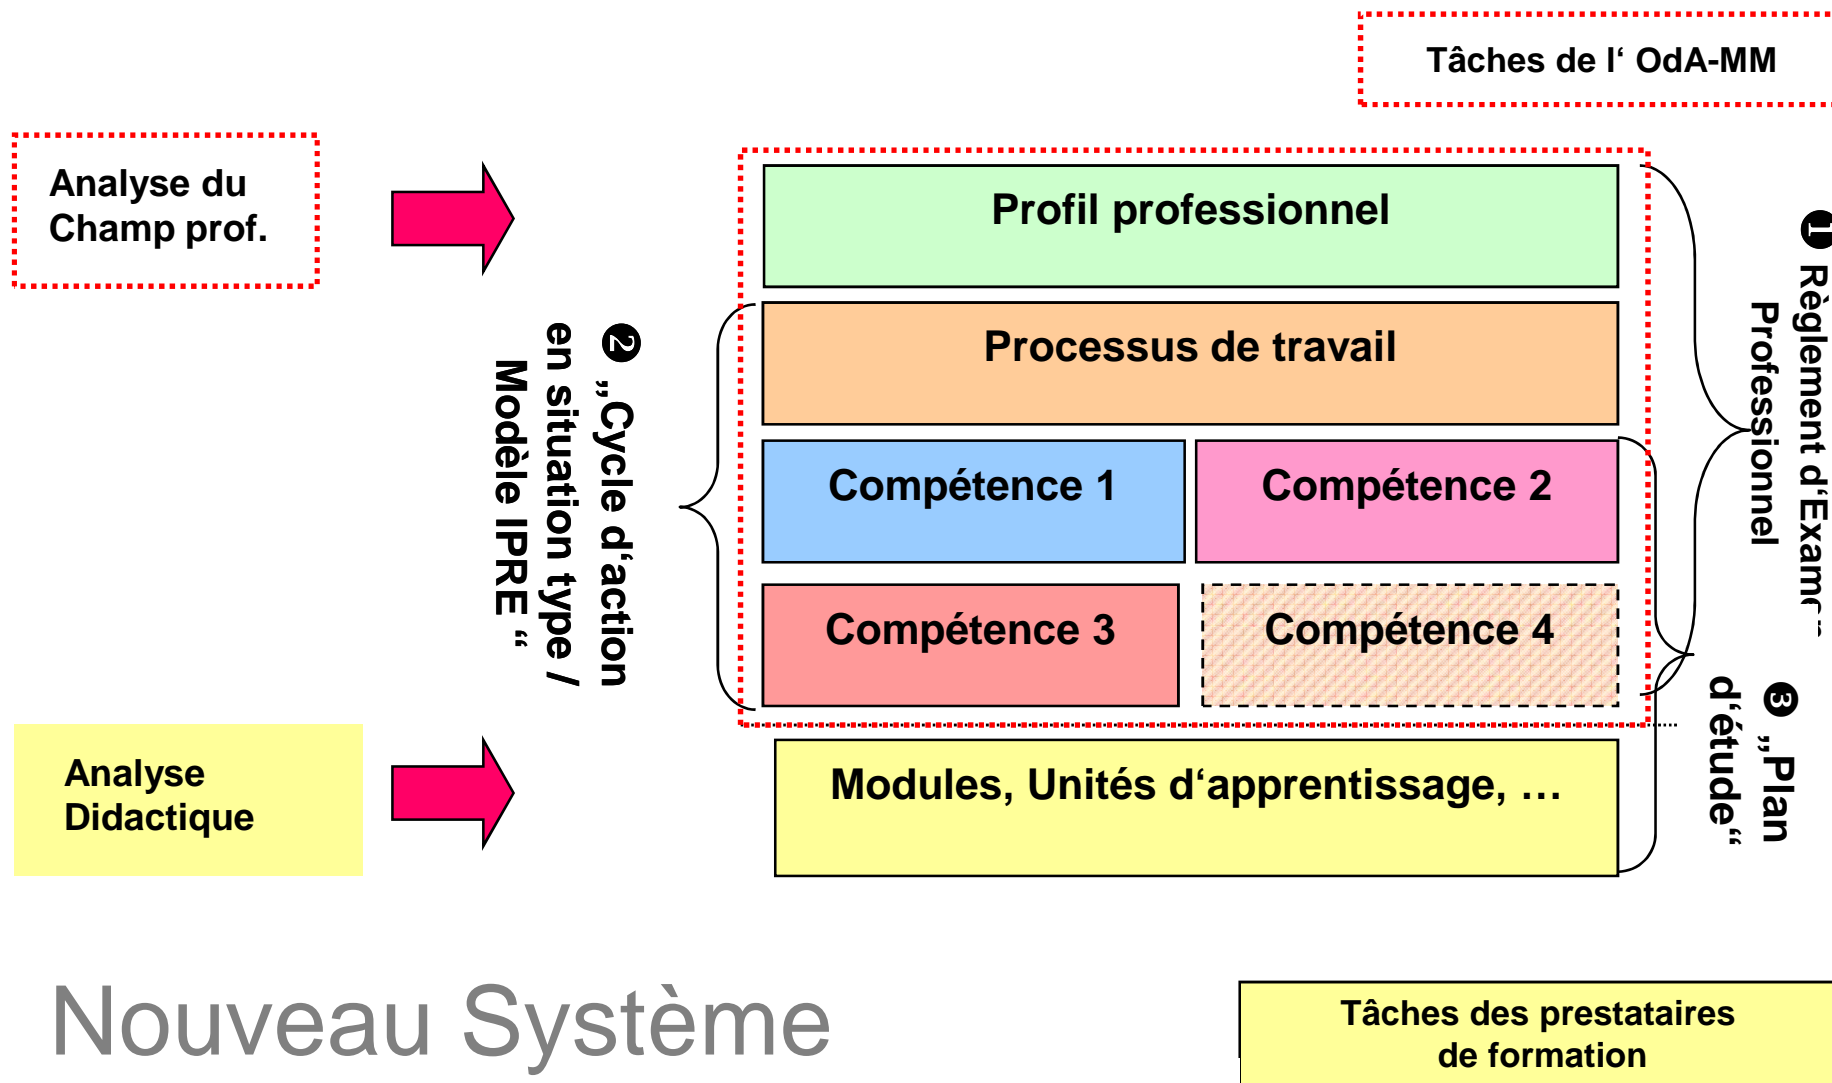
Tâches de l‘ OdA-MM

Analyse du Champ prof.

Profil professionnel

Processus de travail

Compétence 1

Compétence 2

Compétence 3

Compétence 4

❶ Règlement d‘Exam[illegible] Professionnel

❷ „Cycle d‘action en situation type / Modèle IPRE“

❸ „Plan d‘étude“

Analyse Didactique

Modules, Unités d‘apprentissage, …

Nouveau Système

Tâches des prestataires de formation